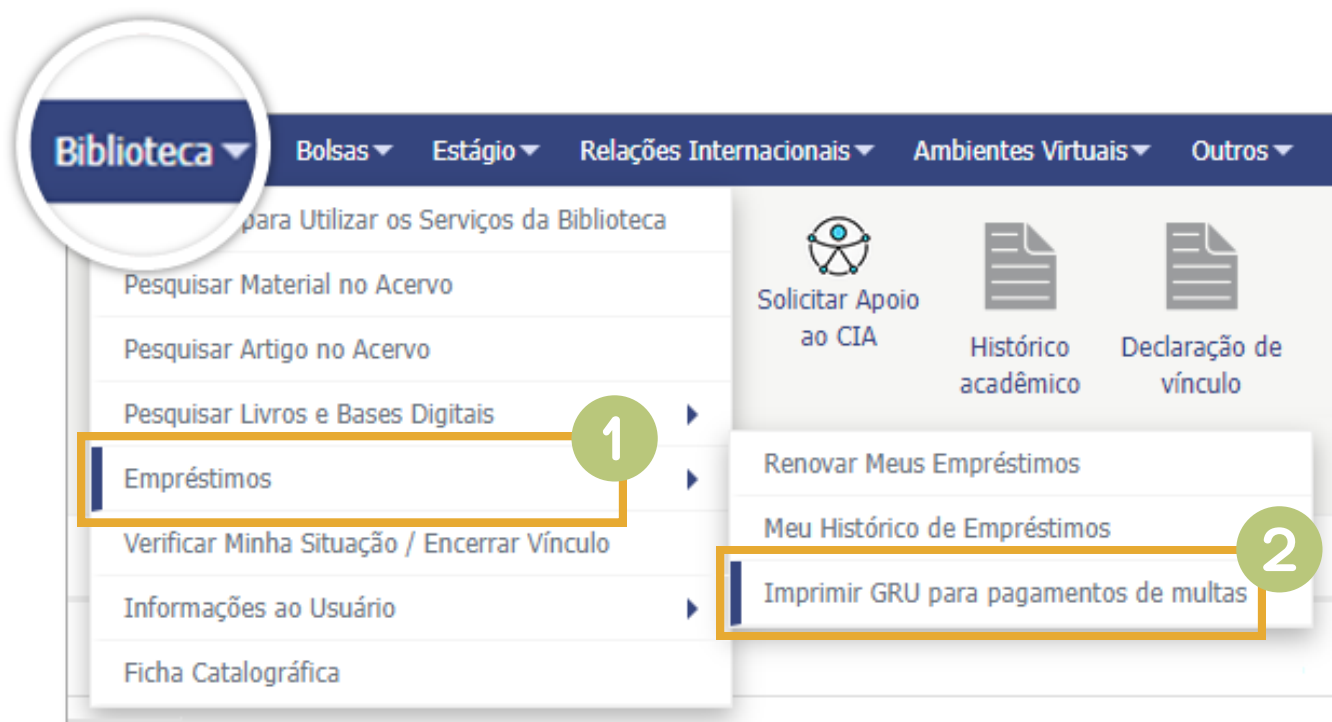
Biblioteca Bolsas Estágio Relações Internacionais Ambientes Virtuais Outros

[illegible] para Utilizar os Serviços da Biblioteca
Pesquisar Material no Acervo
Pesquisar Artigo no Acervo
Pesquisar Livros e Bases Digitais
Empréstimos
Verificar Minha Situação / Encerrar Vínculo
Informações ao Usuário
Ficha Catalográfica

1

Renovar Meus Empréstimos
Meu Histórico de Empréstimos
Imprimir GRU para pagamentos de multas

2

Solicitar Apoio ao CIA

Histórico acadêmico

Declaração de vínculo